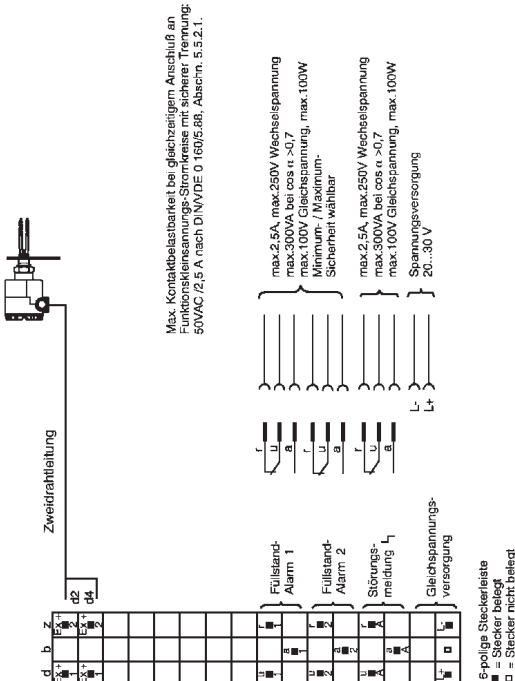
Max. Kontaktbelastbarkeit bei gleichzeitigem Anschluß an Funktionskleinspannungs-Stromkreise mit sicherer Trennung: 50VAC /2,5 A nach DIN/VDE 0 160/5.88, Abschn. 5.5.2.1.

Zweidrahtleitung

d2
d4

z b d

Füllstand-Alarm 1

Füllstand-Alarm 2

Störungsmeldung

Gleichspannungsversorgung

r u a

r u a

r u a

L-
L+

max.2,5A, max.250V Wechselspannung
max.300VA bei cos φ >0,7
max.100V Gleichspannung, max.100W
Minimum- / Maximum-Sicherheit wählbar

max.2,5A, max.250V Wechselspannung
max.300VA bei cos φ >0,7
max.100V Gleichspannung, max.100W

Spannungsversorgung
20...30 V

6-polige Steckerleiste
■ = Stecker belegt
□ = Stecker nicht belegt